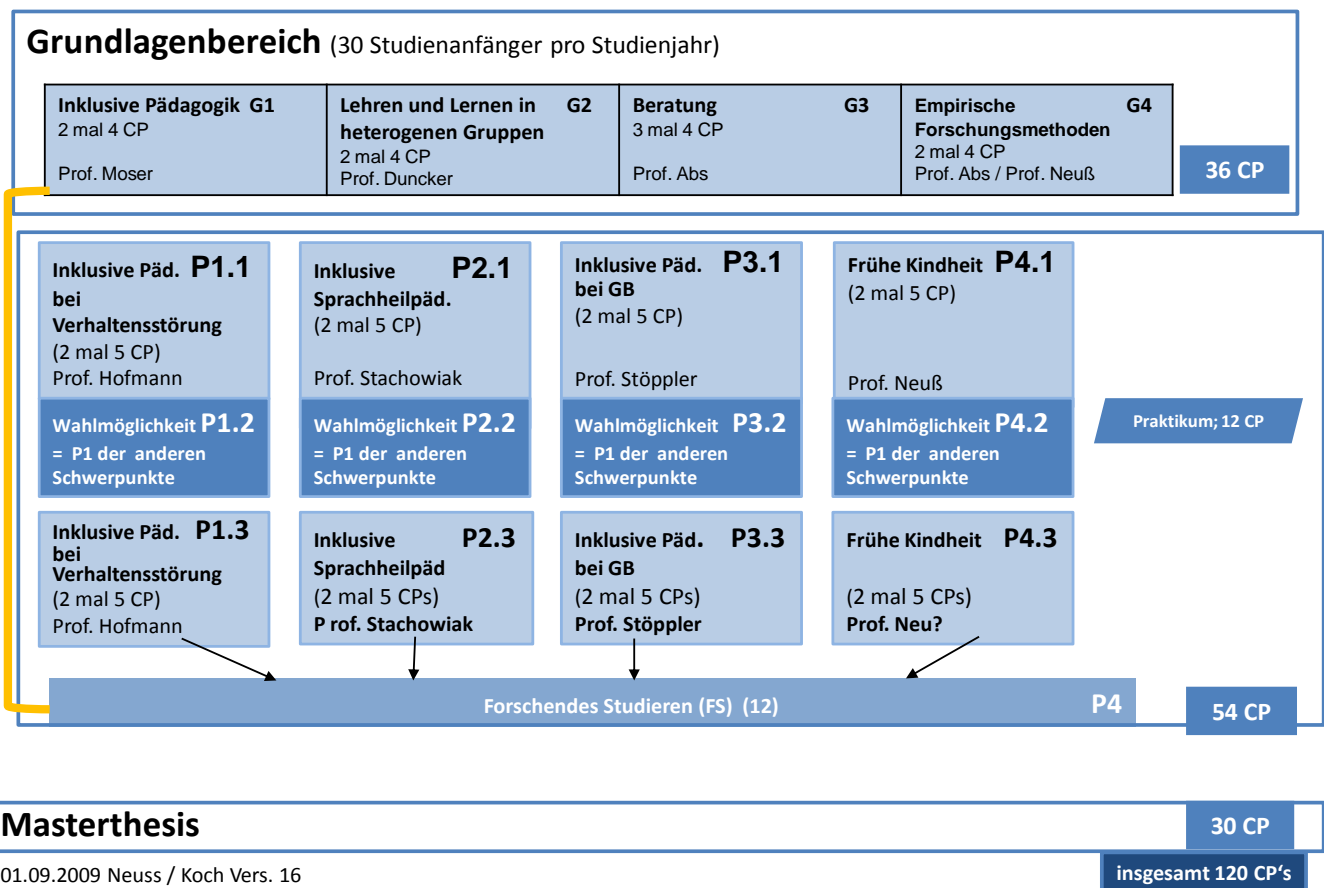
**Grundlagenbereich** (30 Studienanfänger pro Studienjahr)

**Inklusive Pädagogik G1**
2 mal 4 CP
Prof. Moser

**Lehren und Lernen in heterogenen Gruppen G2**
2 mal 4 CP
Prof. Duncker

**Beratung G3**
3 mal 4 CP
Prof. Abs

**Empirische Forschungsmethoden G4**
2 mal 4 CP
Prof. Abs / Prof. Neuß

36 CP

**Inklusive Päd. P1.1 bei Verhaltensstörung**
(2 mal 5 CP)
Prof. Hofmann

**Inklusive Sprachheilpäd. P2.1**
(2 mal 5 CP)
Prof. Stachowiak

**Inklusive Päd. P3.1 bei GB**
(2 mal 5 CP)
Prof. Stöppler

**Frühe Kindheit P4.1**
(2 mal 5 CP)
Prof. Neuß

**Wahlmöglichkeit P1.2**
= P1 der anderen Schwerpunkte

**Wahlmöglichkeit P2.2**
= P1 der anderen Schwerpunkte

**Wahlmöglichkeit P3.2**
= P1 der anderen Schwerpunkte

**Wahlmöglichkeit P4.2**
= P1 der anderen Schwerpunkte

Praktikum; 12 CP

**Inklusive Päd. P1.3 bei Verhaltensstörung**
(2 mal 5 CP)
Prof. Hofmann

**Inklusive Sprachheilpäd P2.3**
(2 mal 5 CPs)
**P rof. Stachowiak**

**Inklusive Päd. P3.3 bei GB**
(2 mal 5 CPs)
**Prof. Stöppler**

**Frühe Kindheit P4.3**
(2 mal 5 CPs)
**Prof. Neu?**

Forschendes Studieren (FS) (12) P4

54 CP

**Masterthesis** 30 CP

01.09.2009 Neuss / Koch Vers. 16

insgesamt 120 CP's